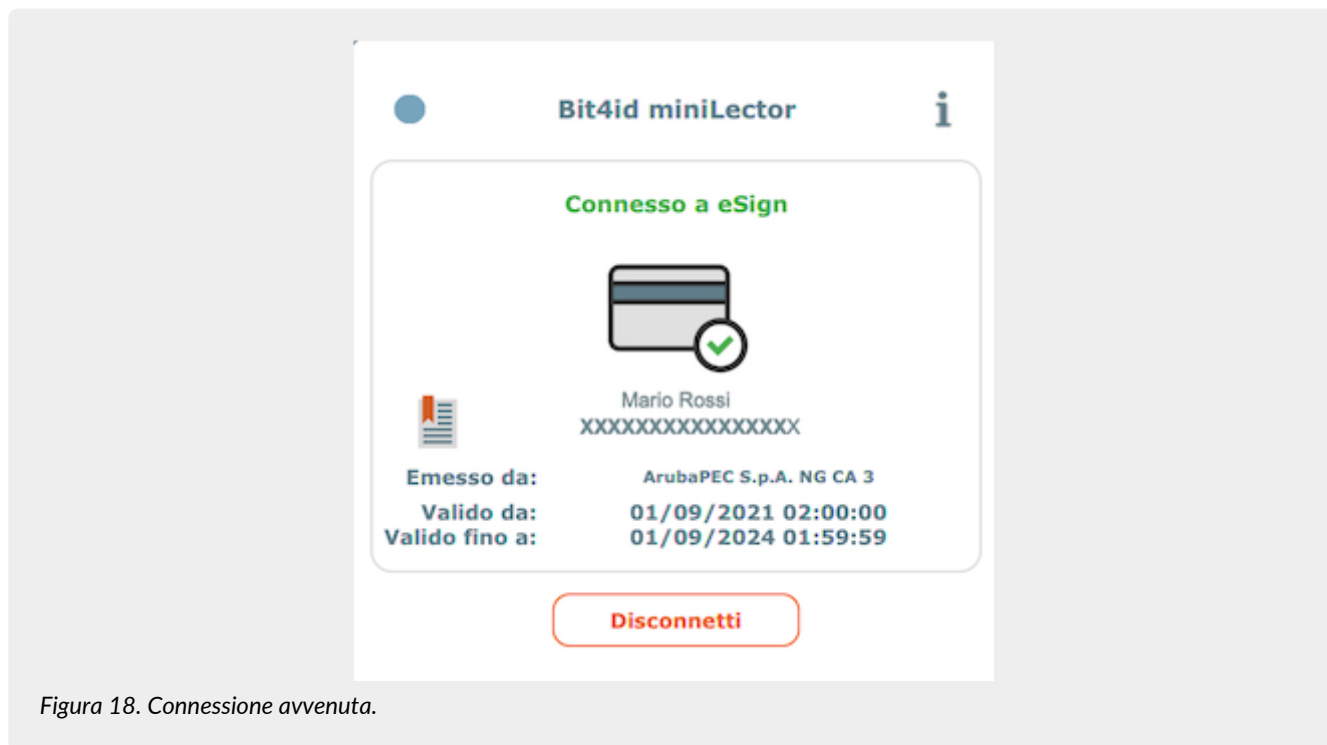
Bit4id miniLector

i

Connesso a eSign

Mario Rossi
XXXXXXXXXXXXXXXX

Emesso da: ArubaPEC S.p.A. NG CA 3

Valido da: 01/09/2021 02:00:00
Valido fino a: 01/09/2024 01:59:59

Disconnetti

Figura 18. Connessione avvenuta.